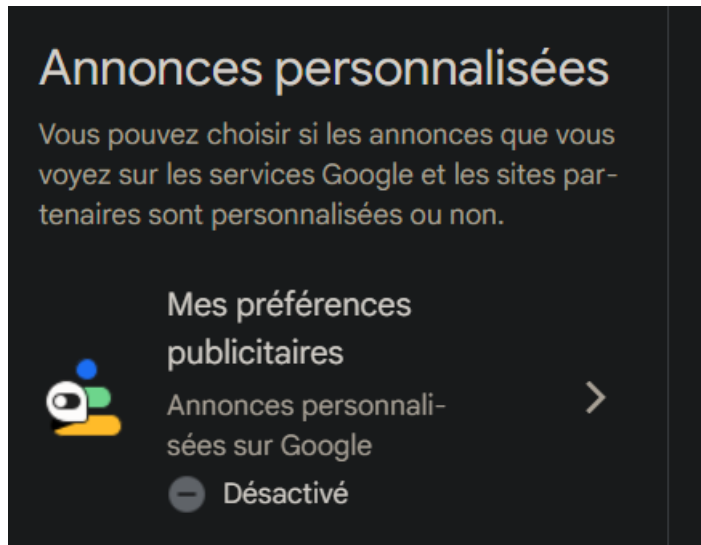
Annonces personnalisées

Vous pouvez choisir si les annonces que vous voyez sur les services Google et les sites partenaires sont personnalisées ou non.

Mes préférences publicitaires

Annonces personnalisées sur Google

Désactivé